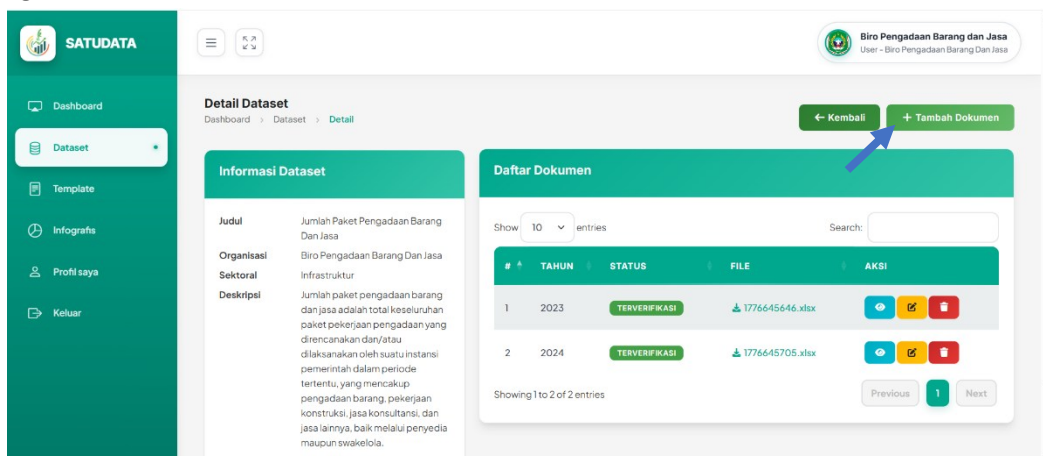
SATUDATA

Dashboard
Dataset
Template
Infografis
Profil saya
Keluar

Biro Pengadaan Barang dan Jasa
User - Biro Pengadaan Barang Dan Jasa

Detail Dataset
Dashboard › Dataset › Detail

← Kembali
+ Tambah Dokumen

Informasi Dataset

Judul Jumlah Paket Pengadaan Barang Dan Jasa
Organisasi Biro Pengadaan Barang Dan Jasa
Sektoral Infrastruktur
Deskripsi Jumlah paket pengadaan barang dan jasa adalah total keseluruhan paket pekerjaan pengadaan yang direncanakan dan/atau dilaksanakan oleh suatu instansi pemerintah dalam periode tertentu, yang mencakup pengadaan barang, pekerjaan konstruksi, jasa konsultansi, dan jasa lainnya, baik melalui penyedia maupun swakelola.

Daftar Dokumen

Show 10 entries
Search:

| # | TAHUN | STATUS | FILE | AKSI |
|---|---|---|---|---|
| 1 | 2023 | TERVERIFIKASI | 1776645646.xlsx | |
| 2 | 2024 | TERVERIFIKASI | 1776645705.xlsx | |

Showing 1 to 2 of 2 entries
Previous 1 Next